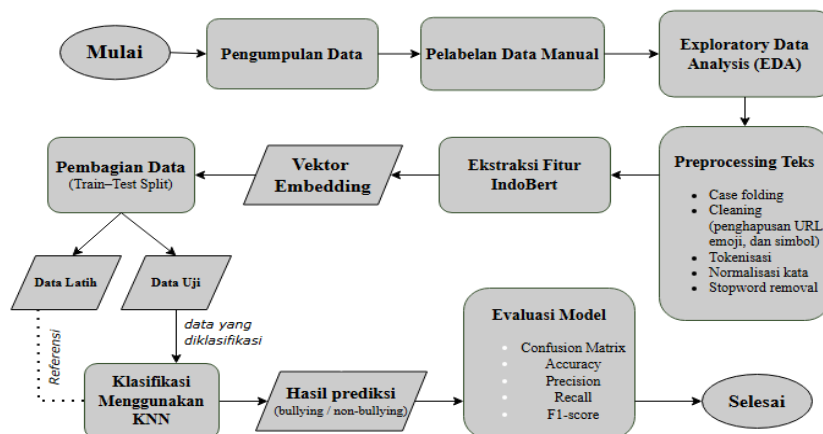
Mulai

Pengumpulan Data

Pelabelan Data Manual

Exploratory Data Analysis (EDA)

Preprocessing Teks

- Case folding
- Cleaning (penghapusan URL, emoji, dan simbol)
- Tokenisasi
- Normalisasi kata
- Stopword removal

Ekstraksi Fitur IndoBert

Vektor Embedding

Pembagian Data (Train–Test Split)

Data Latih

Data Uji

data yang diklasifikasi

Referensi

Klasifikasi Menggunakan KNN

Hasil prediksi (bullying / non-bullying)

Evaluasi Model

- Confusion Matrix
- Accuracy
- Precision
- Recall
- F1-score

Selesai